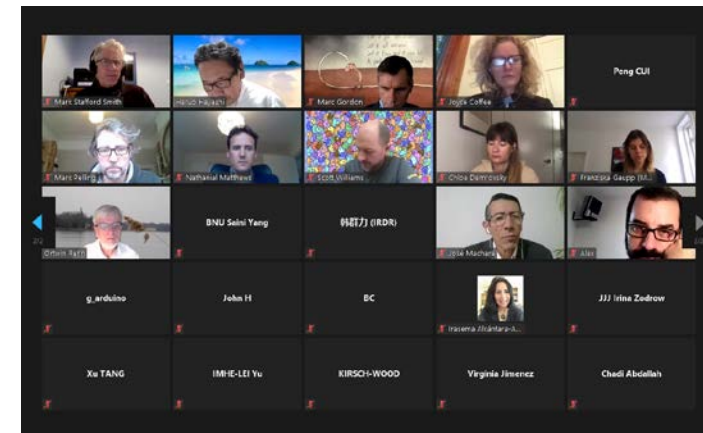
Marc Stafford Smith
Haruo Hayashi
Marc Gordon
Joyce Coffee
Peng CUI
Marc Pelling
Nathanial Matthews
Scott Williams
Chloe Demrovsky
Franziska Gaupp (M...
Ortwin Renn
BNU Saini Yang
韩群力 (IRDR)
Jose Machado
Alex
2/2
g_arduino
John H
BC
Irasema Alcántara-A...
JJJ Irina Zodrow
Xu TANG
IMHE-LEI Yu
KIRSCH-WOOD
Virginia Jimenez
Chadi Abdallah